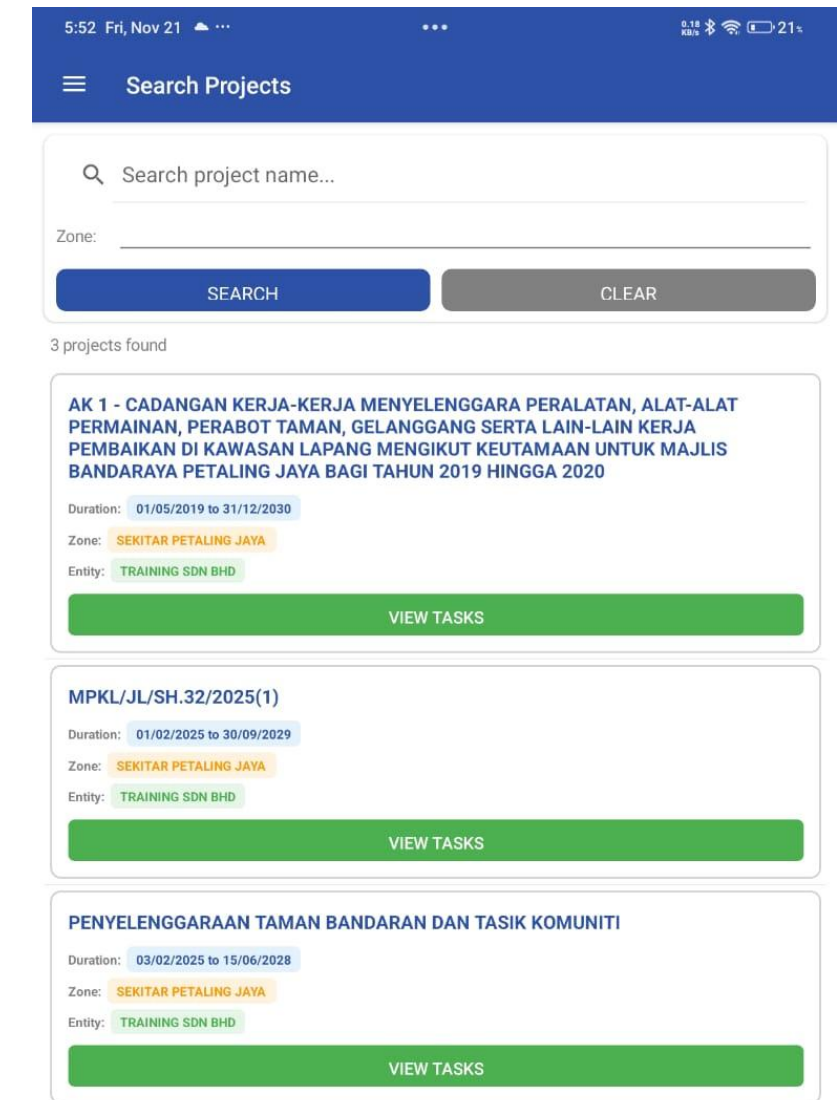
5:52 Fri, Nov 21 ··· ··· 0.18 KB/s 21

Search Projects

Search project name...

Zone:

SEARCH

CLEAR

3 projects found

AK 1 - CADANGAN KERJA-KERJA MENYELENGGARA PERALATAN, ALAT-ALAT PERMAINAN, PERABOT TAMAN, GELANGGANG SERTA LAIN-LAIN KERJA PEMBAIKAN DI KAWASAN LAPANG MENGIKUT KEUTAMAAN UNTUK MAJLIS BANDARAYA PETALING JAYA BAGI TAHUN 2019 HINGGA 2020

Duration: 01/05/2019 to 31/12/2030

Zone: SEKITAR PETALING JAYA

Entity: TRAINING SDN BHD

VIEW TASKS

MPKL/JL/SH.32/2025(1)

Duration: 01/02/2025 to 30/09/2029

Zone: SEKITAR PETALING JAYA

Entity: TRAINING SDN BHD

VIEW TASKS

PENYELENGGARAAN TAMAN BANDARAN DAN TASIK KOMUNITI

Duration: 03/02/2025 to 15/06/2028

Zone: SEKITAR PETALING JAYA

Entity: TRAINING SDN BHD

VIEW TASKS